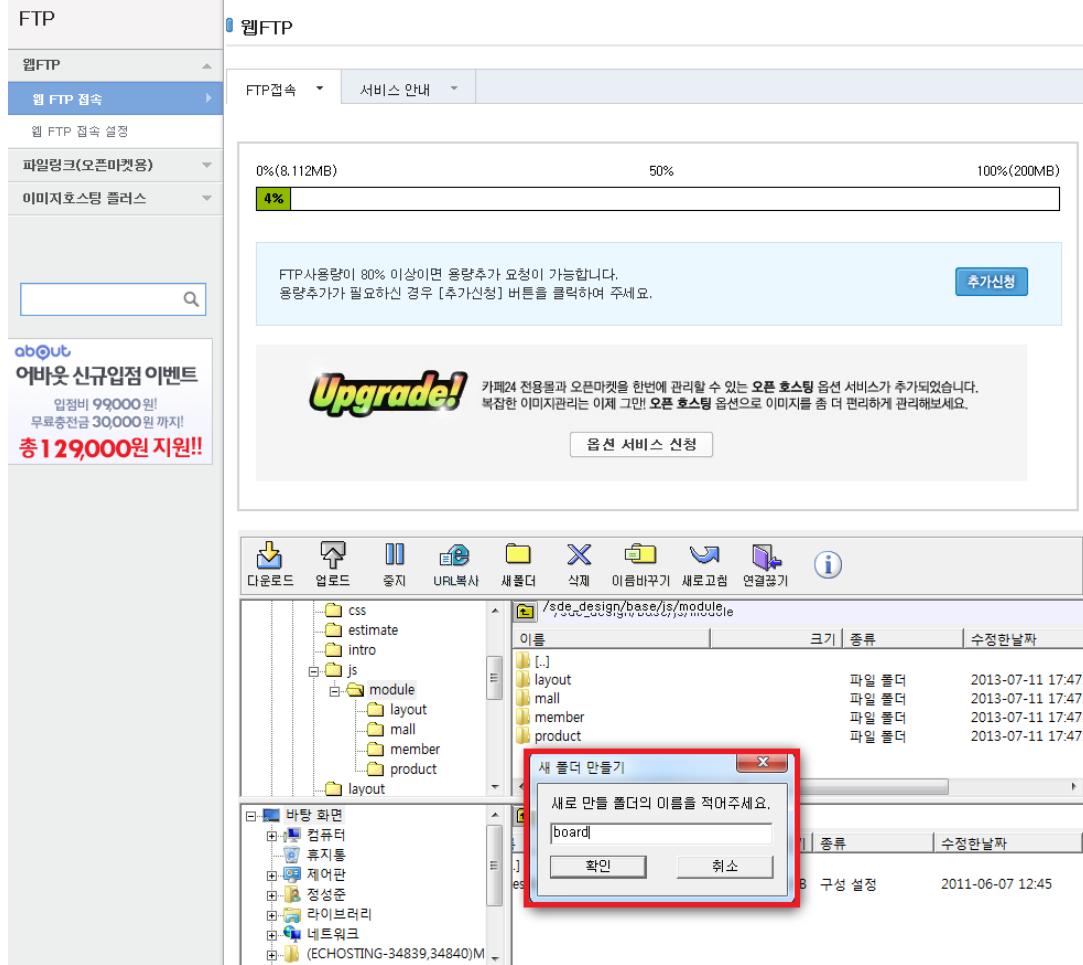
FTP

웹FTP
웹 FTP 접속
웹 FTP 접속 설정
파일링크(오픈마켓용)
이미지호스팅 플러스

about
어바웃 신규입점 이벤트
입점비 99,000 원!
무료충전금 30,000 원 까지!
총 129,000원 지원!!

웹FTP

FTP접속
서비스 안내

0%(8.112MB)
50%
100%(200MB)
4%

FTP사용량이 80% 이상이면 용량추가 요청이 가능합니다.
용량추가가 필요하신 경우 [추가신청] 버튼을 클릭하여 주세요.
추가신청

Upgrade!
카페24 전용몰과 오픈마켓을 한번에 관리할 수 있는 오픈 호스팅 옵션 서비스가 추가되었습니다.
복잡한 이미지관리는 이제 그만! 오픈 호스팅 옵션으로 이미지를 좀 더 편리하게 관리해보세요.
옵션 서비스 신청

다운로드 업로드 중지 URL복사 새폴더 삭제 이름바꾸기 새로고침 연결끊기

css
estimate
intro
js
module
layout
mall
member
product
layout

/sde_design/base/js/module

| 이름 | 크기 | 종류 | 수정한날짜 |
|---|---|---|---|
| [..] | | | |
| layout | | 파일 폴더 | 2013-07-11 17:47 |
| mall | | 파일 폴더 | 2013-07-11 17:47 |
| member | | 파일 폴더 | 2013-07-11 17:47 |
| product | | 파일 폴더 | 2013-07-11 17:47 |

바탕 화면
컴퓨터
휴지통
제어판
정성준
라이브러리
네트워크
(ECHOSTING-34839,34840)M

종류
수정한날짜
B 구성 설정
2011-06-07 12:45

새 폴더 만들기
새로 만들 폴더의 이름을 적어주세요.
board
확인
취소